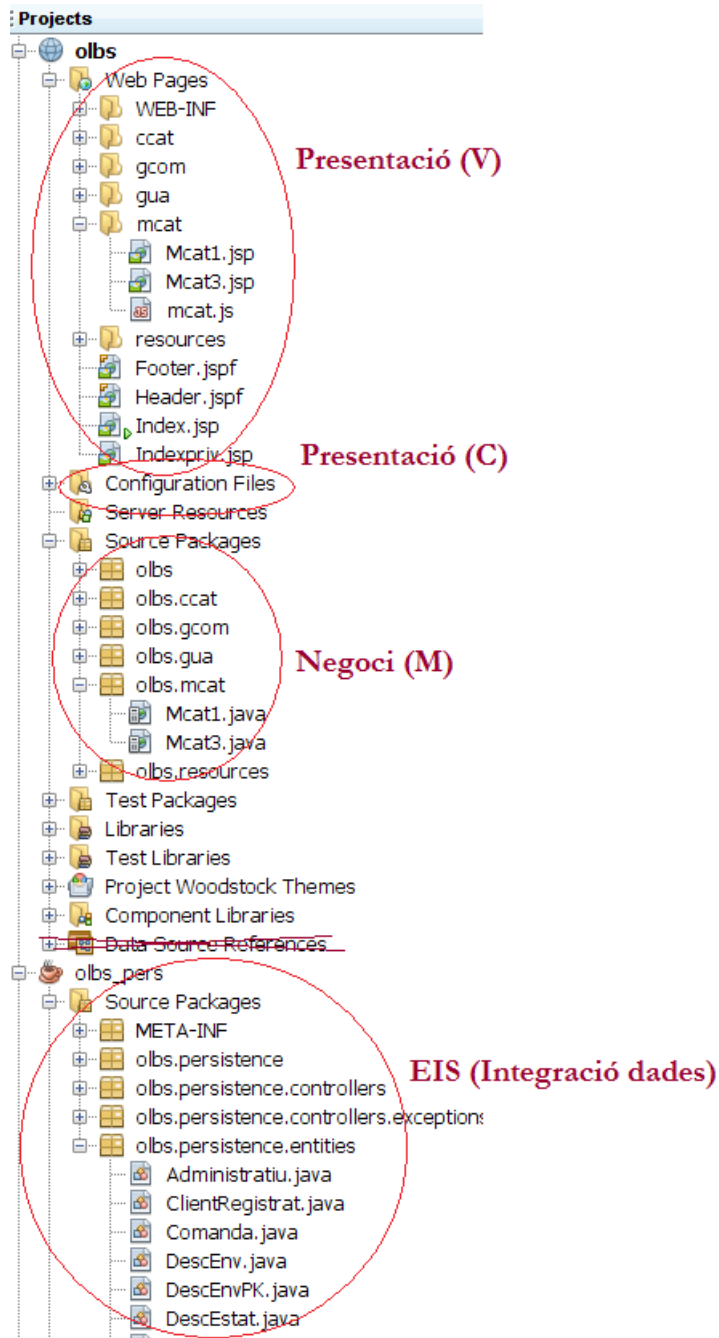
Projects
olbs
Web Pages
WEB-INF
ccat
gcom
gua
mcat
Mcat1.jsp
Mcat3.jsp
mcat.js
resources
Footer.jspf
Header.jspf
Index.jsp
Indexpriv.jsp
Configuration Files
Server Resources
Source Packages
olbs
olbs.ccat
olbs.gcom
olbs.gua
olbs.mcat
Mcat1.java
Mcat3.java
olbs.resources
Test Packages
Libraries
Test Libraries
Project Woodstock Themes
Component Libraries
Data Source References
olbs_pers
Source Packages
META-INF
olbs.persistence
olbs.persistence.controllers
olbs.persistence.controllers.exceptions
olbs.persistence.entities
Administratiu.java
ClientRegistrat.java
Comanda.java
DescEnv.java
DescEnvPK.java
DescEstat.java

Presentació (V)
Presentació (C)
Negoci (M)
EIS (Integració dades)